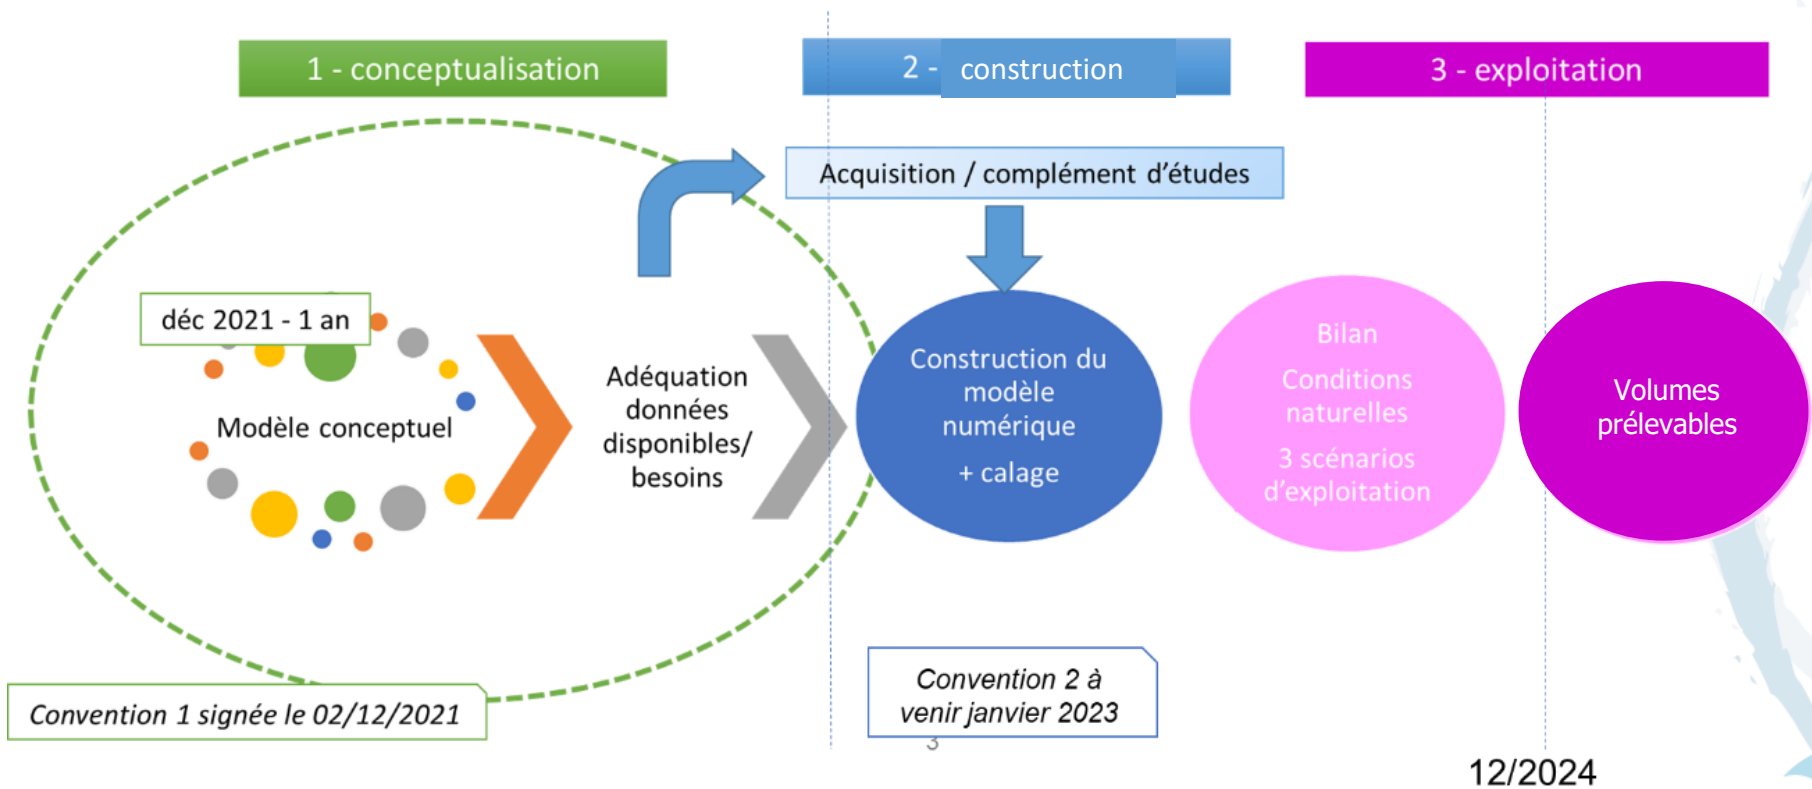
1 - conceptualisation

2 - construction

3 - exploitation

Acquisition / complément d'études

déc 2021 - 1 an

Modèle conceptuel

Adéquation données disponibles/ besoins

Construction du modèle numérique

+ calage

Bilan

Conditions naturelles

3 scénarios d'exploitation

Volumes prélevables

Convention 1 signée le 02/12/2021

Convention 2 à venir janvier 2023

3

12/2024